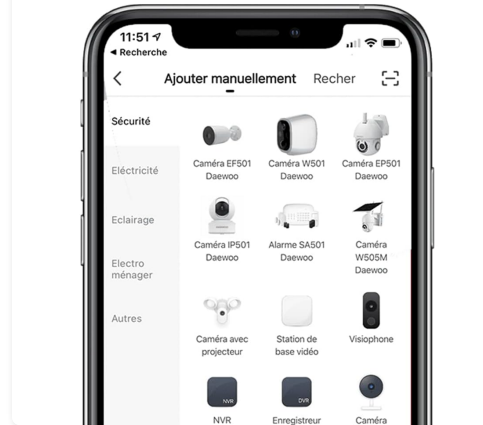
11:51
◂ Recherche

Ajouter manuellement Recher

Sécurité

Électricité

Eclairage

Electro ménager

Autres

Caméra EF501 Daewoo

Caméra W501 Daewoo

Caméra EP501 Daewoo

Caméra IP501 Daewoo

Alarme SA501 Daewoo

Caméra W505M Daewoo

Caméra avec projecteur

Station de base vidéo

Visiophone

NVR

DVR

NVR

Enregistreur

Caméra